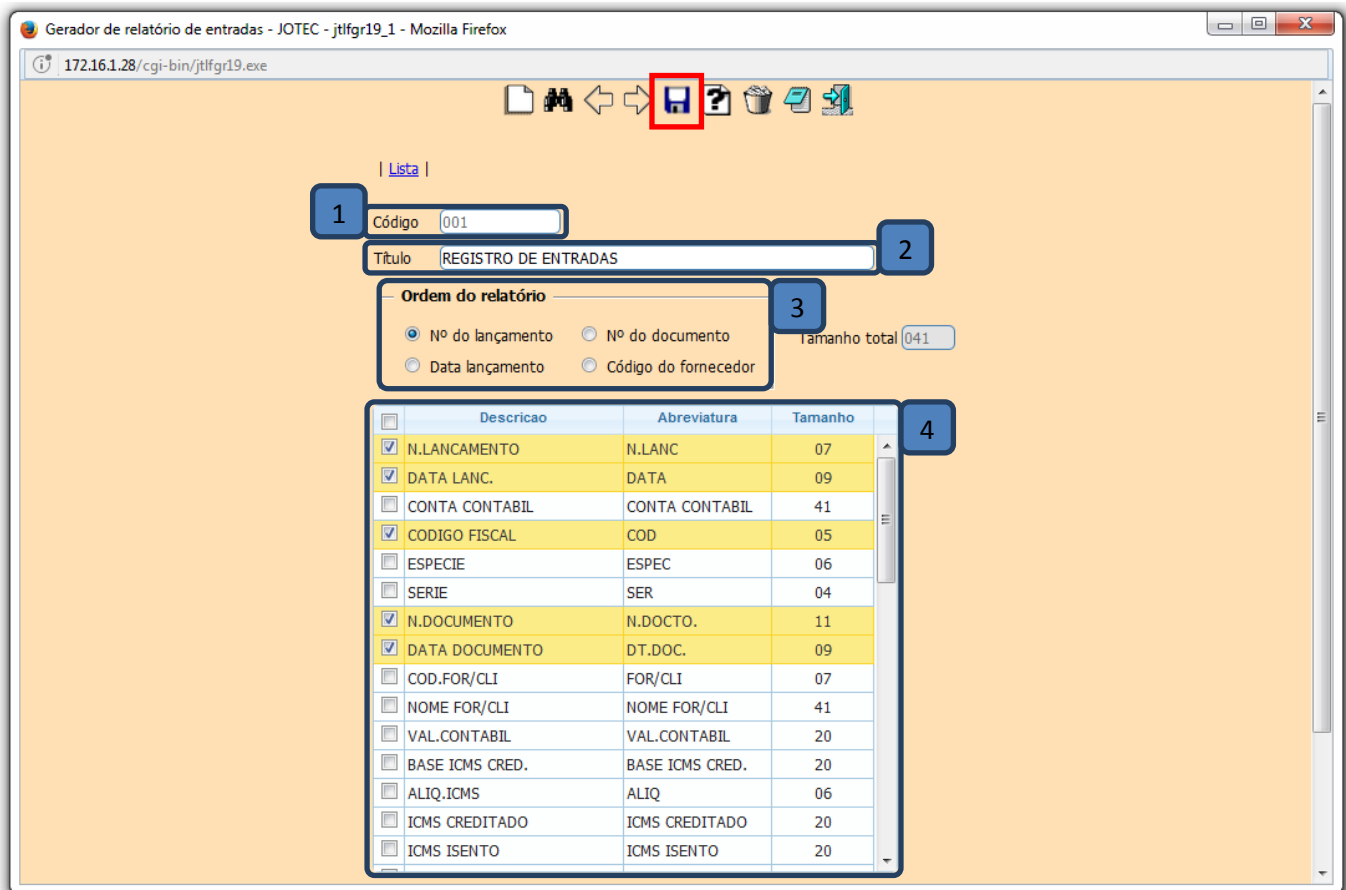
Gerador de relatório de entradas - JOTEC - jtlfgr19_1 - Mozilla Firefox

172.16.1.28/cgi-bin/jtlfgr19.exe

| Lista |

1

Código 001

Título REGISTRO DE ENTRADAS

2

Ordem do relatório

3

Nº do lançamento
Nº do documento
Data lançamento
Código do fornecedor

Tamanho total 041

4

| | Descricao | Abreviatura | Tamanho |
|---|---|---|---|
| ☑ | N.LANCAMENTO | N.LANC | 07 |
| ☑ | DATA LANC. | DATA | 09 |
| ☐ | CONTA CONTABIL | CONTA CONTABIL | 41 |
| ☑ | CODIGO FISCAL | COD | 05 |
| ☐ | ESPECIE | ESPEC | 06 |
| ☐ | SERIE | SER | 04 |
| ☑ | N.DOCUMENTO | N.DOCTO. | 11 |
| ☑ | DATA DOCUMENTO | DT.DOC. | 09 |
| ☐ | COD.FOR/CLI | FOR/CLI | 07 |
| ☐ | NOME FOR/CLI | NOME FOR/CLI | 41 |
| ☐ | VAL.CONTABIL | VAL.CONTABIL | 20 |
| ☐ | BASE ICMS CRED. | BASE ICMS CRED. | 20 |
| ☐ | ALIQ.ICMS | ALIQ | 06 |
| ☐ | ICMS CREDITADO | ICMS CREDITADO | 20 |
| ☐ | ICMS ISENTO | ICMS ISENTO | 20 |